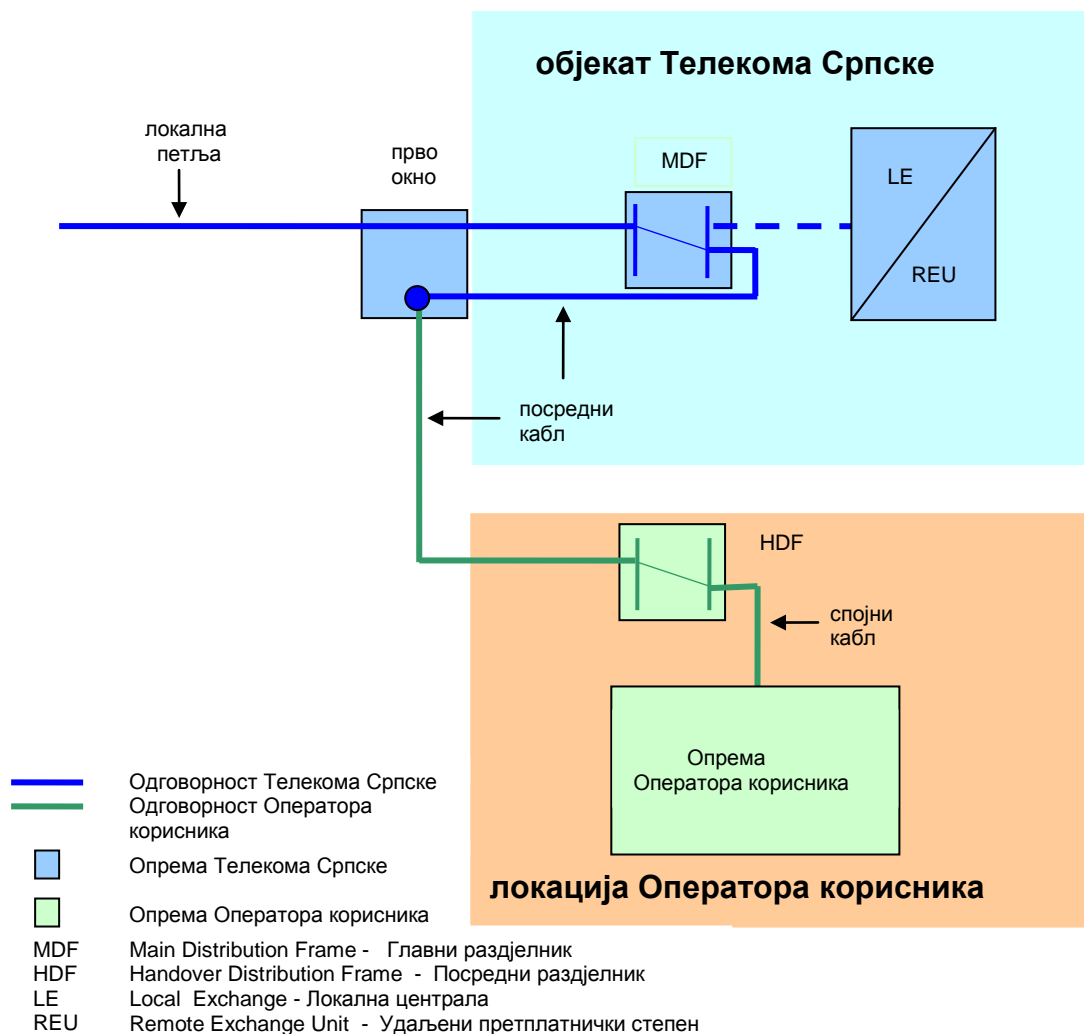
објекат Телекома Српске

локална петља

прво окно

MDF

LE

REU

посредни кабл

HDF

спојни кабл

Опрема Оператора корисника

локација Оператора корисника

Одговорност Телекома Српске
Одговорност Оператора корисника
Опрема Телекома Српске
Опрема Оператора корисника

MDF Main Distribution Frame - Главни раздјелник
HDF Handover Distribution Frame - Посредни раздјелник
LE Local Exchange - Локална централа
REU Remote Exchange Unit - Удаљени претплатнички степен